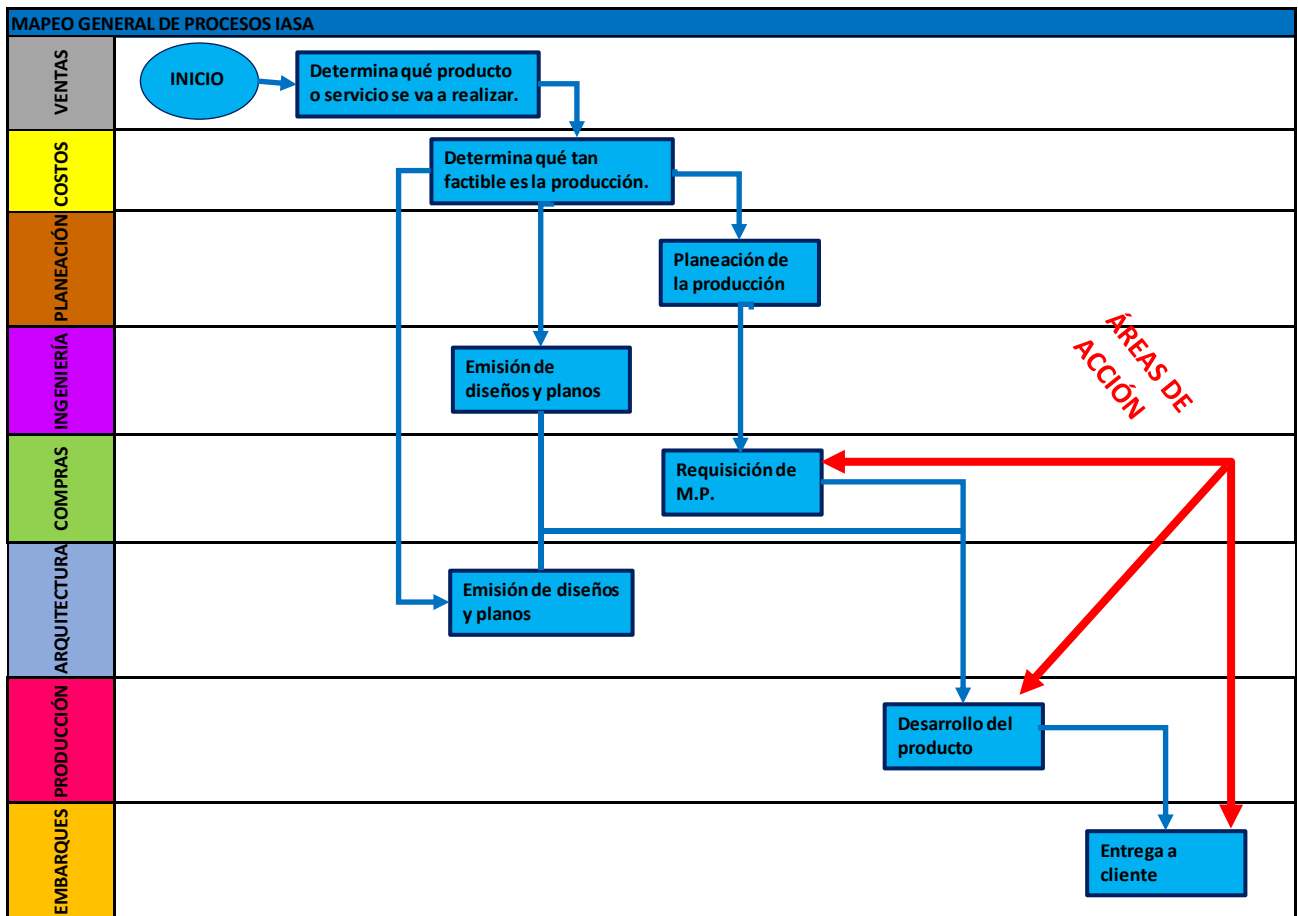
MAPEO GENERAL DE PROCESOS IASA

VENTAS

INICIO

Determina qué producto o servicio se va a realizar.

COSTOS

Determina qué tan factible es la producción.

PLANEACIÓN

Planeación de la producción

INGENIERÍA

Emisión de diseños y planos

ÁREAS DE ACCIÓN

COMPRAS

Requisición de M.P.

ARQUITECTURA

Emisión de diseños y planos

PRODUCCIÓN

Desarrollo del producto

EMBARQUES

Entrega a cliente